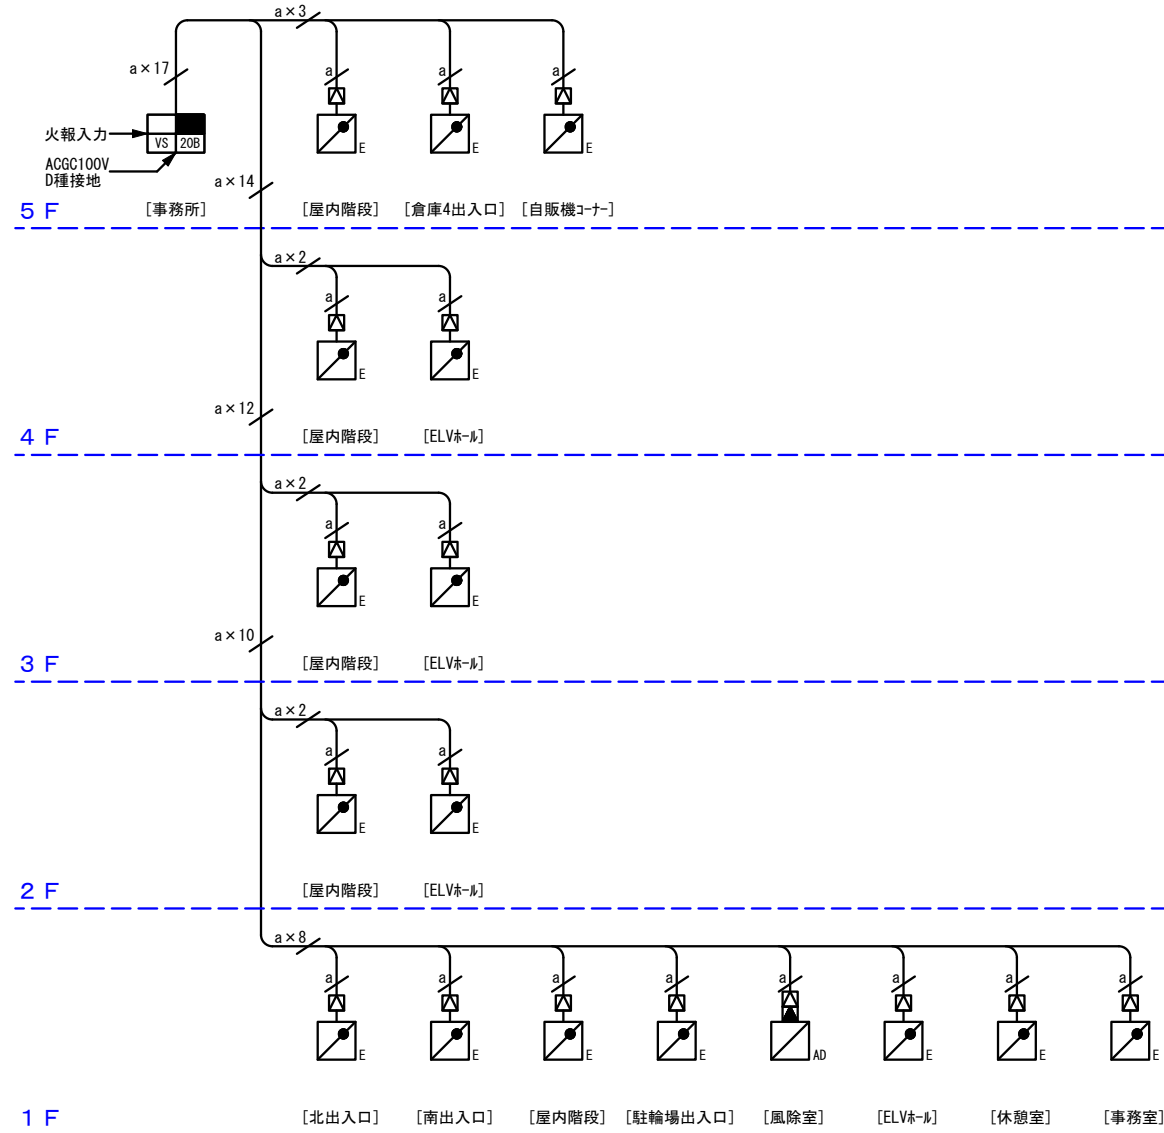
a×3

a×17

a a a

火報入力

VS 20B

E E E

ACGC100V
D種接地

a×14

［事務所］ ［屋内階段］ ［倉庫4出入口］ ［自販機ｺｰﾅｰ］

5 F

a×2

a a

E E

a×12

4 F ［屋内階段］ ［ELVﾎｰﾙ］

a×2

a a

E E

a×10

3 F ［屋内階段］ ［ELVﾎｰﾙ］

a×2

a a

E E

2 F ［屋内階段］ ［ELVﾎｰﾙ］

a×8

a a a a a a a a

E E E E AD E E E

1 F ［北出入口］ ［南出入口］ ［屋内階段］ ［駐輪場出入口］ ［風除室］ ［ELVﾎｰﾙ］ ［休憩室］ ［事務室］